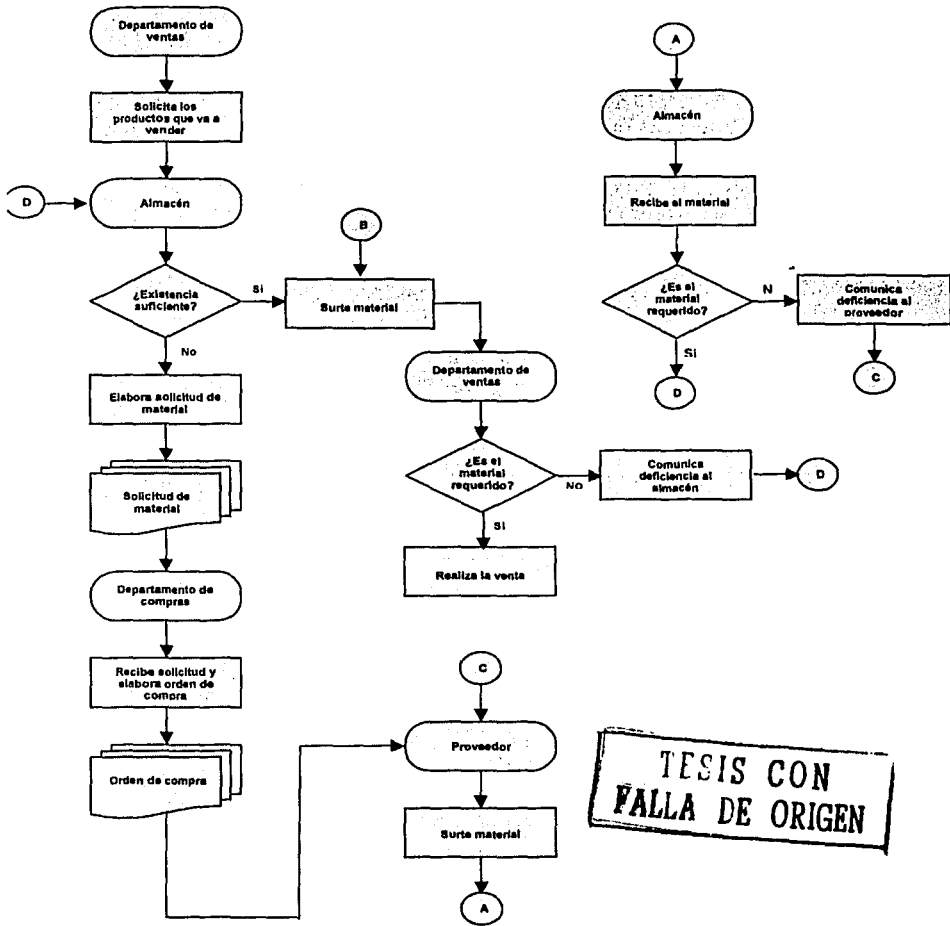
Departamento de ventas

Solicita los productos que va a vender

D

Almacén

¿Existencia suficiente?

Si

No

Elabora solicitud de material

Solicitud de material

Departamento de compras

Recibe solicitud y elabora orden de compra

Orden de compra

B

Surte material

Departamento de ventas

¿Es el material requerido?

No

Comunica deficiencia al almacén

D

Si

Realiza la venta

C

Proveedor

Surte material

A

A

Almacén

Recibe el material

¿Es el material requerido?

N

Comunica deficiencia al proveedor

C

Si

D

TESIS CON FALLA DE ORIGEN